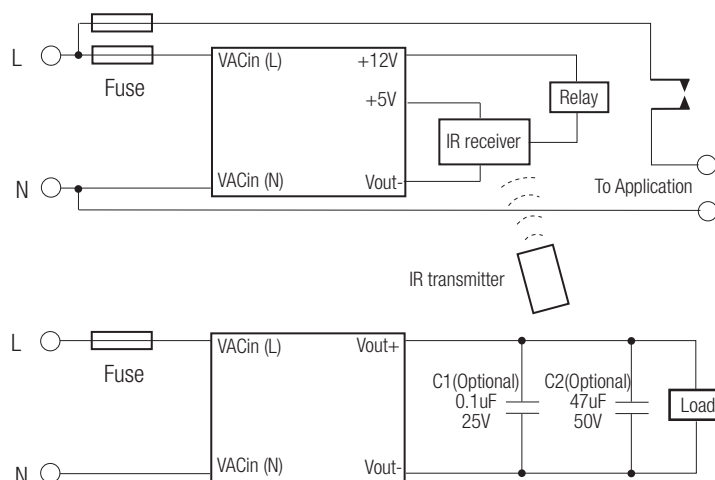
L

Fuse

VACin (L)

+12V

+5V

Relay

IR receiver

N

VACin (N)

Vout-

To Application

IR transmitter

L

Fuse

VACin (L)

Vout+

C1(Optional)
0.1uF
25V

C2(Optional)
47uF
50V

Load

N

VACin (N)

Vout-